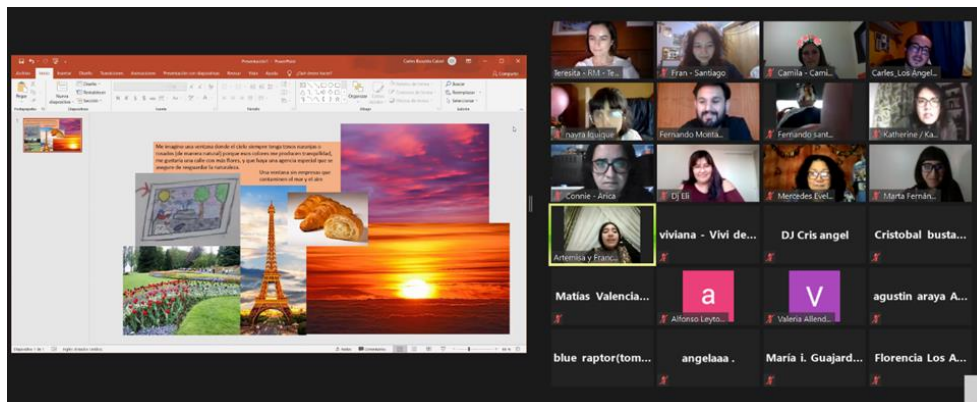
Presentación1 - PowerPoint

Archivo Inicio Insertar Diseño Transiciones Animaciones Presentación con diapositivas Revisar Vista Ayuda ¿Qué desea hacer?

Compartir

Pegar Nueva diapositiva Diseño Restablecer Sección Portapapeles Diapositivas Fuente Párrafo Dibujo Organizar Estilos rápidos Buscar Reemplazar Seleccionar Edición

Me imagino una ciudad donde el cielo siempre tenga tonos naranjos o rosados (de manera natural) porque esos colores me producen tranquilidad, me gustaría una calle con más flores, y que haya una agencia especial que se asegure de resguardar la naturaleza.

Una ciudad sin empresas que contaminen el mar y el aire

Diapositiva 1 de 1 Español (Estados Unidos) Notas Comentarios

Teresita - RM - Te...
Fran - Santiago
Camila - Cami...
Carles_Los Angel...
nayra Iquique
Fernando Monta...
Fernando sant...
Katherine / Ka...
Connie - Arica
DJ Eli
Mercedes Evel...
Marta Fernán...
Artemisa y Franc...
viviana - Vivi de...
DJ Cris angel
Cristobal busta...
Matías Valencia...
a
Alfonso Leyto...
V
Valeria Allend...
agustin araya A...
blue raptor(tom...
angelaaa .
María i. Guajard...
Florencia Los A...